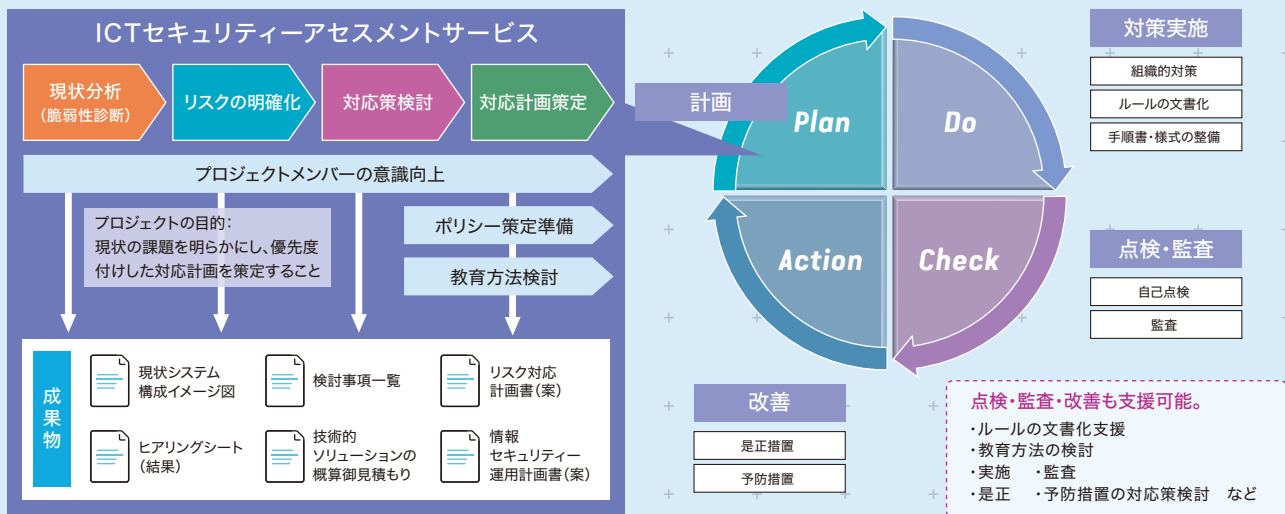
ICTセキュリティーアセスメントサービス

現状分析
（脆弱性診断）

リスクの明確化

対応策検討

対応計画策定

計画

プロジェクトメンバーの意識向上

プロジェクトの目的：
現状の課題を明らかにし、優先度付けした対応計画を策定すること

ポリシー策定準備

教育方法検討

成果物

現状システム構成イメージ図

検討事項一覧

リスク対応計画書（案）

ヒアリングシート（結果）

技術的ソリューションの概算御見積もり

情報セキュリティー運用計画書（案）

Plan

Do

Action

Check

対策実施

組織的対策

ルールの文書化

手順書・様式の整備

点検・監査

自己点検

監査

改善

是正措置

予防措置

点検・監査・改善も支援可能。
・ルールの文書化支援
・教育方法の検討
・実施　・監査
・是正　・予防措置の対応策検討　など